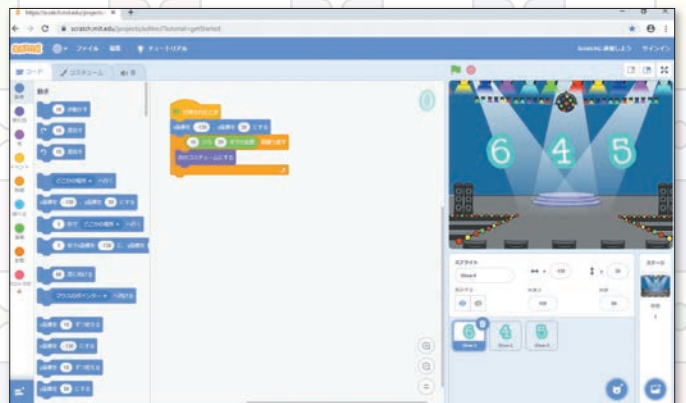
scratch.mit.edu/projects/editor/?tutorial=getStarted

ファイル 編集 チュートリアル

Scratchに参加しよう サインイン

コード コスチューム 音

動き

10 歩動かす

15 度回す

15 度回す

どこかの場所 へ行く

x座標を -130 、y座標を 30 にする

1 秒で どこかの場所 へ行く

1 秒でx座標を -130 に、y座標を

90 度に向ける

マウスのポインター へ向ける

x座標を 10 ずつ変える

x座標を -130 にする

y座標を 10 ずつ変える

y座標を 30 にする

が押されたとき

x座標を -130 、y座標を 30 にする

1 から 10 までの乱数 秒後に送る

次のコスチュームにする

6 4 5

スプライト Glow-6

x -130 y 30

表示する

大きさ 100

向き 90

Glow-6 Glow-4 Glow-5

ステージ

背景 3